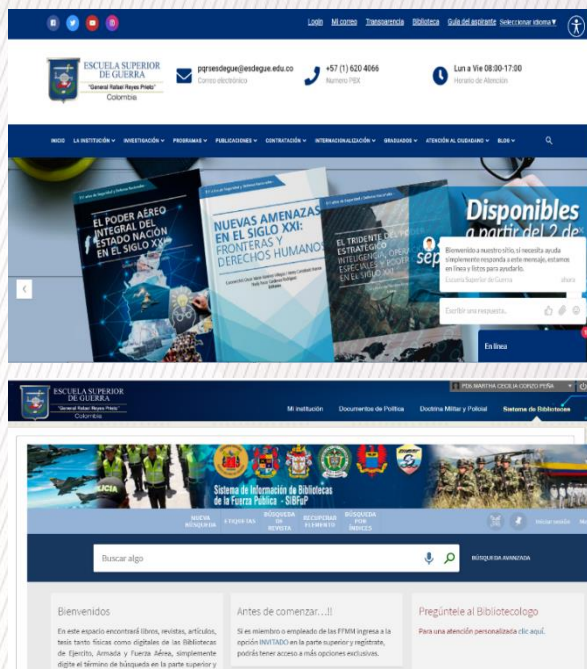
Login Mi correo Transparencia Biblioteca Guía del aspirante Seleccionar idioma▼

ESCUELA SUPERIOR DE GUERRA
"General Rafael Reyes Prieto"
Colombia

pqrsesdegue@esdegue.edu.co
Correo electrónico

+57 (1) 620 4066
Número PBX

Lun a Vie 08:00-17:00
Horario de Atención

INICIO LA INSTITUCIÓN ⌄ INVESTIGACIÓN ⌄ PROGRAMAS ⌄ PUBLICACIONES ⌄ CONTRATACIÓN ⌄ INTERNACIONALIZACIÓN ⌄ GRADUADOS ⌄ ATENCIÓN AL CIUDADANO ⌄ BLOG ⌄

EL PODER AÉREO INTEGRAL DEL ESTADO NACIÓN EN EL SIGLO XXI

NUEVAS AMENAZAS EN EL SIGLO XXI: FRONTERAS Y DERECHOS HUMANOS

EL TRIDENTE DEL PODER ESTRATÉGICO INTELIGENCIA, OPERACIONES ESPECIALES Y PODER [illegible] EN EL SIGLO XXI

Disponibles a partir del 2 de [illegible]

Bienvenido a nuestro sitio, si necesita ayuda simplemente responda a este mensaje, estamos en línea y listos para ayudarlo.
Escuela Superior de Guerra ahora

Escribir una respuesta...

En línea

ESCUELA SUPERIOR DE GUERRA
"General Rafael Reyes Prieto"
Colombia

PD6. MARTHA CECILIA CORZO PEÑA

Mi institución Documentos de Política Doctrina Militar y Policial Sistema de Bibliotecas

Sistema de Información de Bibliotecas de la Fuerza Pública - SIBFuP

NUEVA BÚSQUEDA ETIQUETAS BÚSQUEDA DE REVISTA RECUPERAR ELEMENTO BÚSQUEDA POR ÍNDICES

Iniciar sesión

Buscar algo

BÚSQUEDA AVANZADA

Bienvenidos
En este espacio encontrará libros, revistas, artículos, tesis tanto físicas como digitales de las Bibliotecas de Ejército, Armada y Fuerza Aérea, simplemente digite el término de búsqueda en la parte superior y

Antes de comenzar...!!
Si es miembro o empleado de las FFMM ingresa a la opción INVITADO en la parte superior y regístrate, podrás tener acceso a más opciones exclusivas.

Pregúntele al Bibliotecólogo
Para una atención personalizada clic aquí.